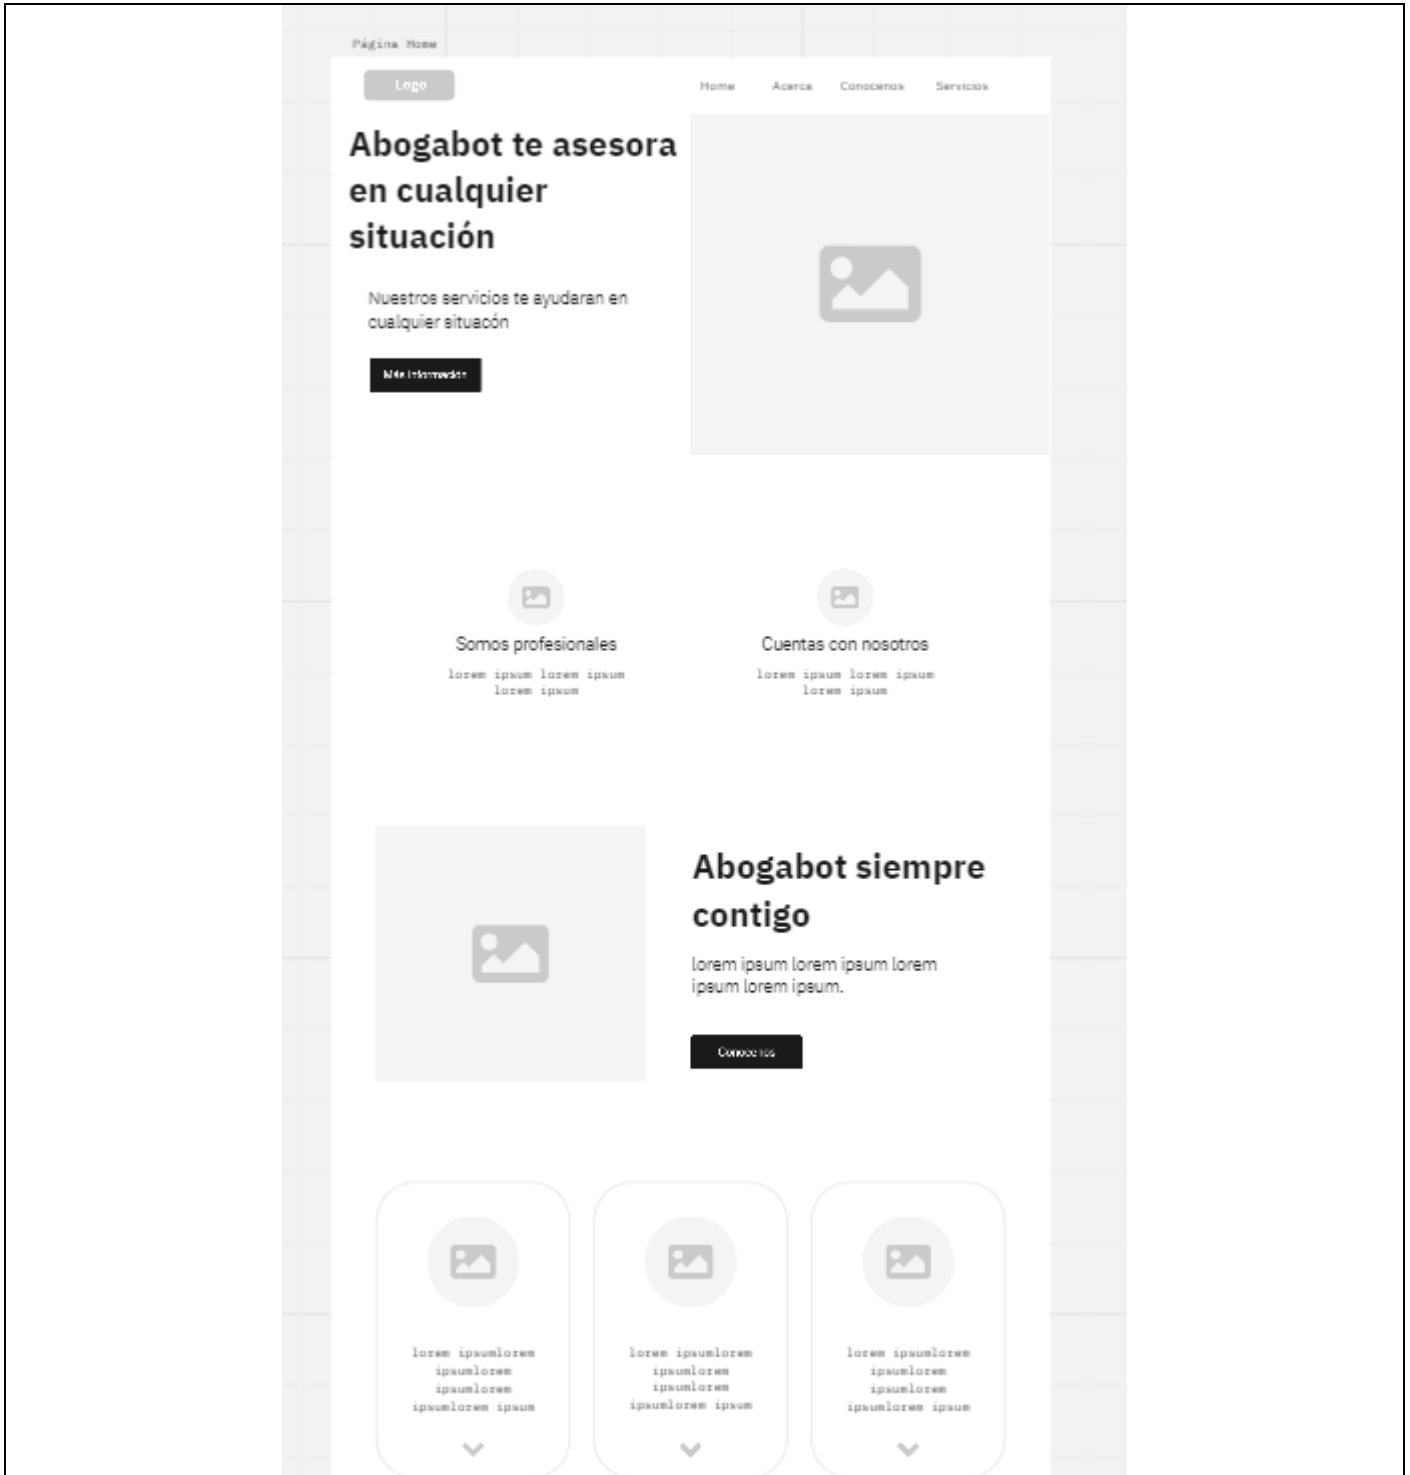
Página Home

Logo

Home Acerca Conocenos Servicios

Abogabot te asesora en cualquier situación

Nuestros servicios te ayudaran en cualquier situacón

Más información

Somos profesionales

lorem ipsum lorem ipsum lorem ipsum

Cuentas con nosotros

lorem ipsum lorem ipsum lorem ipsum

Abogabot siempre contigo

lorem ipsum lorem ipsum lorem ipsum lorem ipsum.

Conocenos

lorem ipsumlorem ipsumlorem ipsumlorem ipsumlorem ipsum

lorem ipsumlorem ipsumlorem ipsumlorem ipsumlorem ipsum

lorem ipsumlorem ipsumlorem ipsumlorem ipsumlorem ipsum